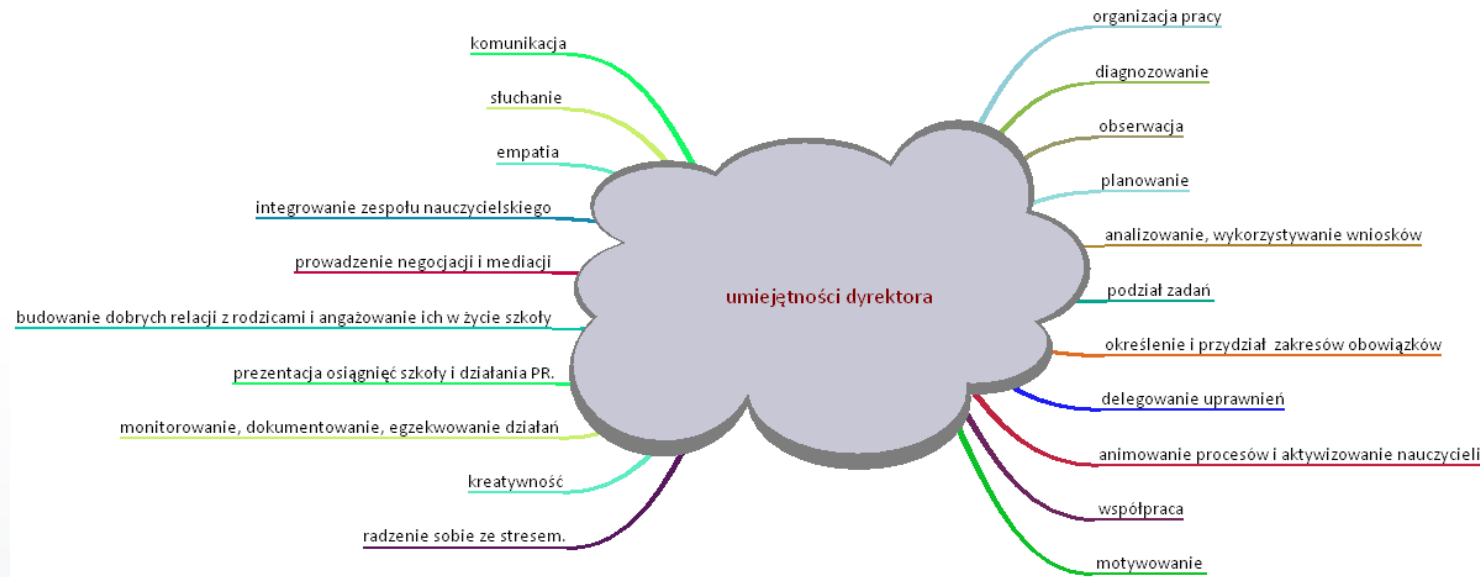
umiejętności dyrektora

komunikacja

słuchanie

empatia

integrowanie zespołu nauczycielskiego

prowadzenie negocjacji i mediacji

budowanie dobrych relacji z rodzicami i angażowanie ich w życie szkoły

prezentacja osiągnięć szkoły i działania PR.

monitorowanie, dokumentowanie, egzekwowanie działań

kreatywność

radzenie sobie ze stresem.

organizacja pracy

diagnozowanie

obserwacja

planowanie

analizowanie, wykorzystywanie wniosków

podział zadań

określenie i przydział zakresów obowiązków

delegowanie uprawnień

animowanie procesów i aktywizowanie nauczycieli

współpraca

motywowanie